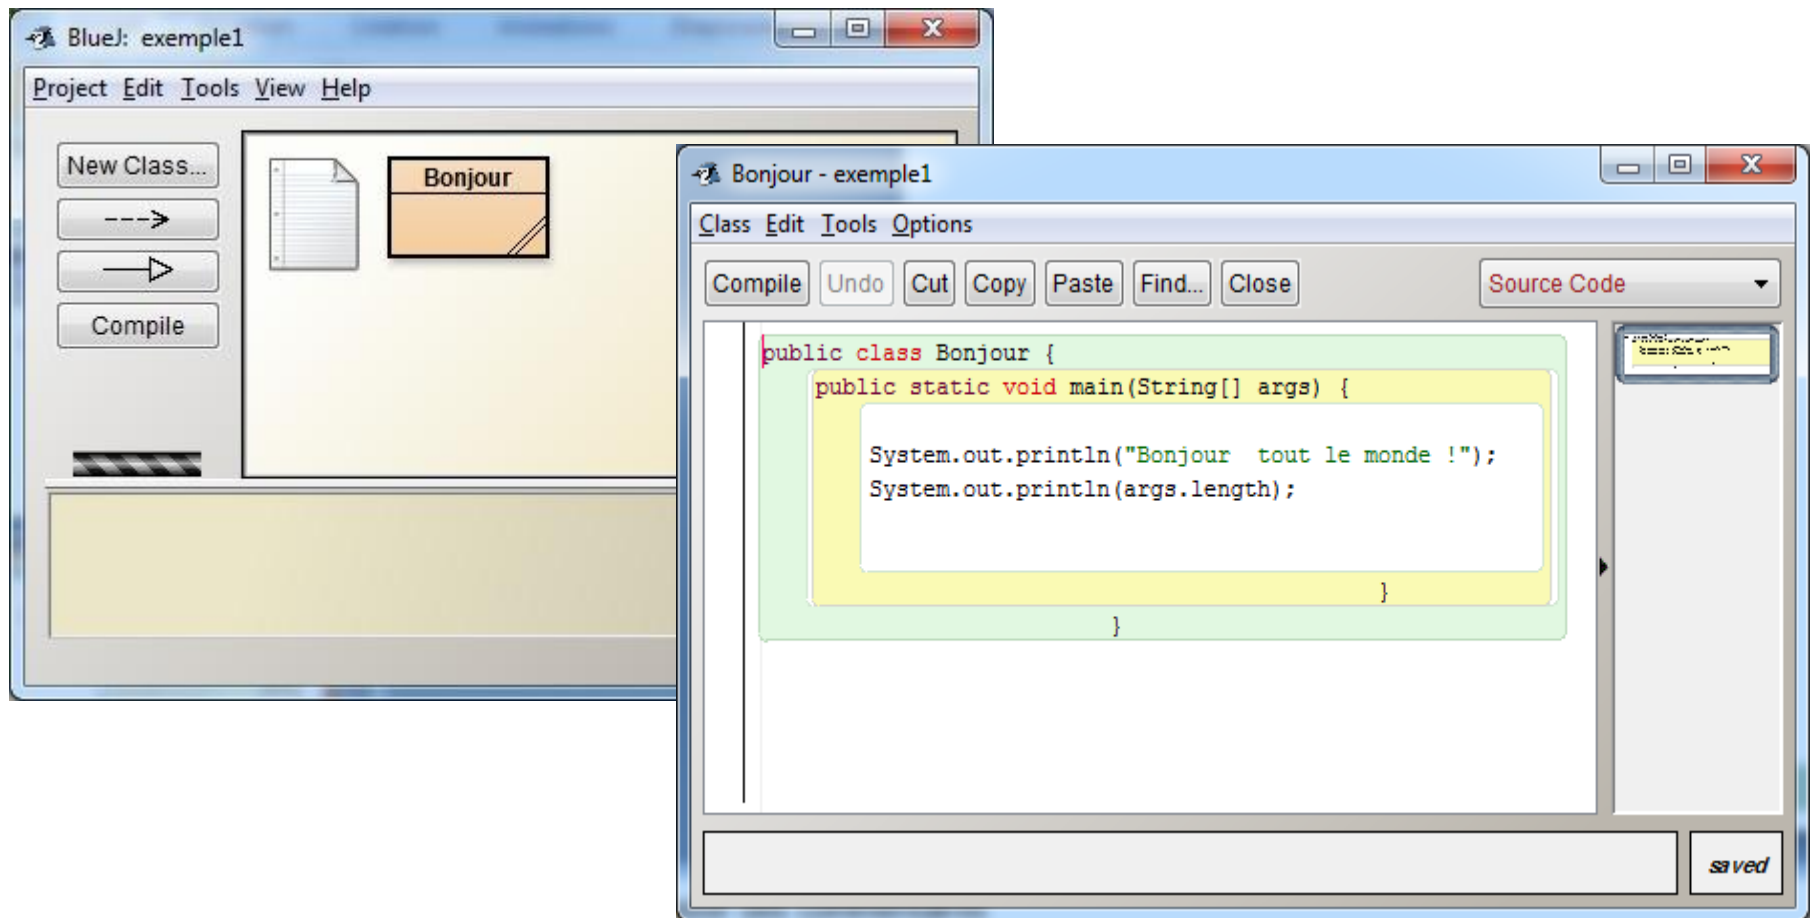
BlueJ: exemple1

Project Edit Tools View Help

New Class...

--->

Compile

Bonjour

Bonjour - exemple1

Class Edit Tools Options

Compile Undo Cut Copy Paste Find... Close

Source Code

public class Bonjour {
public static void main(String[] args) {
System.out.println("Bonjour  tout le monde !");
System.out.println(args.length);
}
}

saved